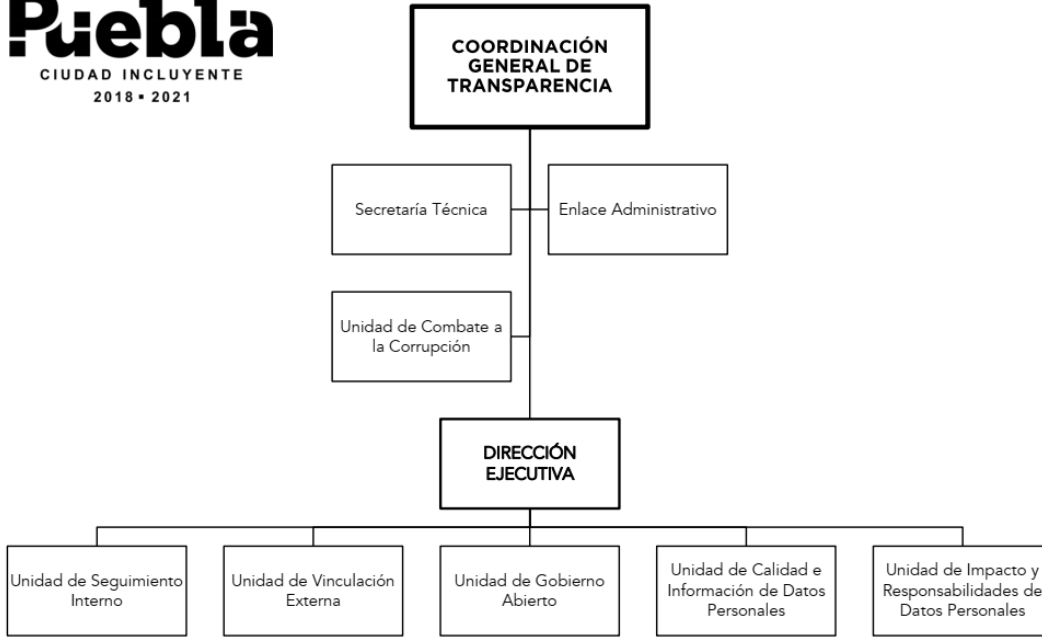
Puebla
CIUDAD INCLUYENTE
2018 • 2021

COORDINACIÓN GENERAL DE TRANSPARENCIA

Secretaría Técnica

Enlace Administrativo

Unidad de Combate a la Corrupción

DIRECCIÓN EJECUTIVA

Unidad de Seguimiento Interno

Unidad de Vinculación Externa

Unidad de Gobierno Abierto

Unidad de Calidad e Información de Datos Personales

Unidad de Impacto y Responsabilidades de Datos Personales